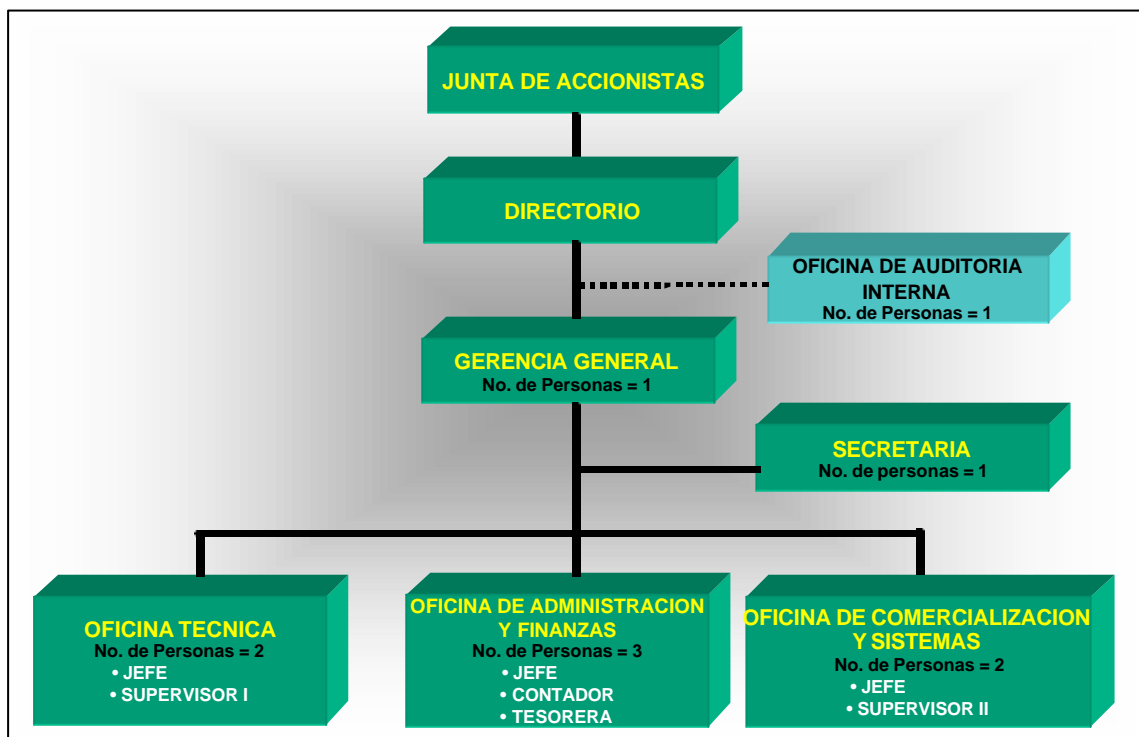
JUNTA DE ACCIONISTAS

DIRECTORIO

OFICINA DE AUDITORIA INTERNA
No. de Personas = 1

GERENCIA GENERAL
No. de Personas = 1

SECRETARIA
No. de personas = 1

OFICINA TECNICA
No. de Personas = 2
• JEFE
• SUPERVISOR I

OFICINA DE ADMINISTRACION Y FINANZAS
No. de Personas = 3
• JEFE
• CONTADOR
• TESORERA

OFICINA DE COMERCIALIZACION Y SISTEMAS
No. de Personas = 2
• JEFE
• SUPERVISOR II